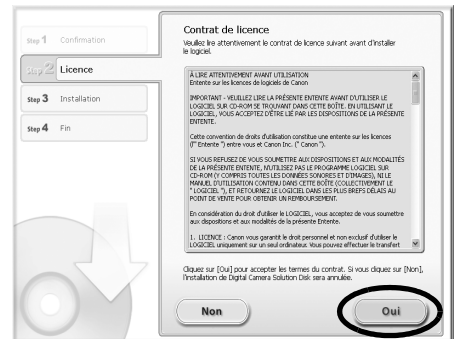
Step 1 Confirmation

Step 2 Licence

Step 3 Installation

Step 4 Fin

Contrat de licence

Veuillez lire attentivement le contrat de licence suivant avant d'installer le logiciel.

À LIRE ATTENTIVEMENT AVANT UTILISATION
Entente sur les licences de logiciels de Canon

IMPORTANT - VEUILLEZ LIRE LA PRÉSENTE ENTENTE AVANT D'UTILISER LE LOGICIEL SUR CD-ROM SE TROUVANT DANS CETTE BOÎTE. EN UTILISANT LE LOGICIEL, VOUS ACCEPTEZ D'ÊTRE LIÉ PAR LES DISPOSITIONS DE LA PRÉSENTE ENTENTE.

Cette convention de droits d'utilisation constitue une entente sur les licences (" Entente ") entre vous et Canon Inc. (" Canon ").

SI VOUS REFUSEZ DE VOUS SOUMETTRE AUX DISPOSITIONS ET AUX MODALITÉS DE LA PRÉSENTE ENTENTE, N'UTILISEZ PAS LE PROGRAMME LOGICIEL SUR CD-ROM (Y COMPRIS TOUTES LES DONNÉES SONORES ET D'IMAGES), NI LE MANUEL D'UTILISATION CONTENU DANS CETTE BOÎTE (COLLECTIVEMENT LE " LOGICIEL "), ET RETOURNEZ LE LOGICIEL DANS LES PLUS BREFS DÉLAIS AU POINT DE VENTE POUR OBTENIR UN REMBOURSEMENT.

En considération du droit d'utiliser le LOGICIEL, vous acceptez de vous soumettre aux dispositions et aux modalités de la présente Entente.

1. LICENCE : Canon vous garantit le droit personnel et non exclusif d'utiliser le LOGICIEL uniquement sur un seul ordinateur. Vous pouvez effectuer le transfert

Cliquez sur [Oui] pour accepter les termes du contrat. Si vous cliquez sur [Non], l'installation de Digital Camera Solution Disk sera annulée.

Non

Oui